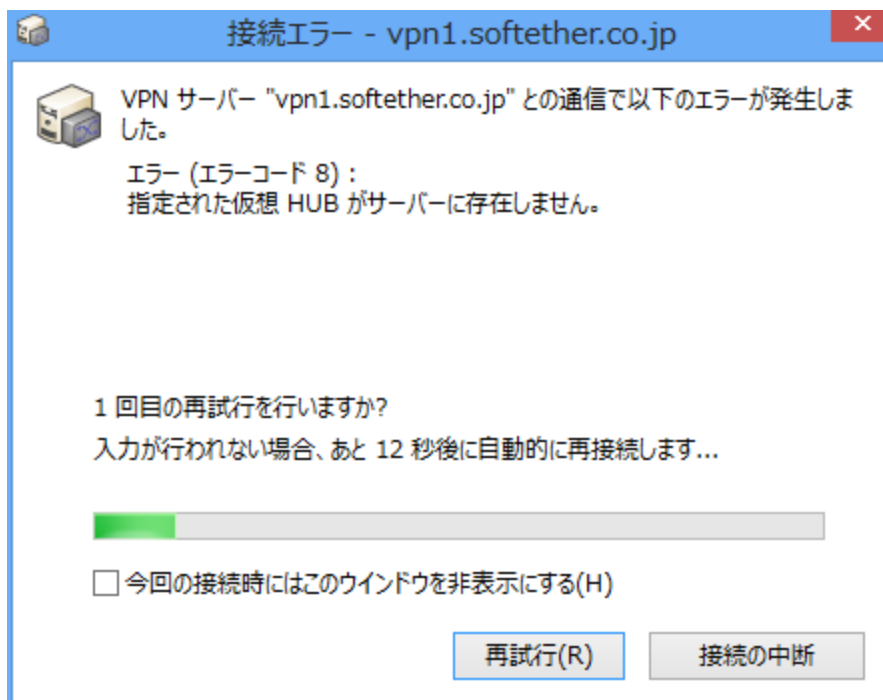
接続エラー - vpn1.softether.co.jp

VPN サーバー "vpn1.softether.co.jp" との通信で以下のエラーが発生しました。

エラー (エラーコード 8) :
指定された仮想 HUB がサーバーに存在しません。

1 回目の再試行を行いますか?
入力が行われない場合、あと 12 秒後に自動的に再接続します...

今回の接続時にはこのウインドウを非表示にする(H)

再試行(R)

接続の中断